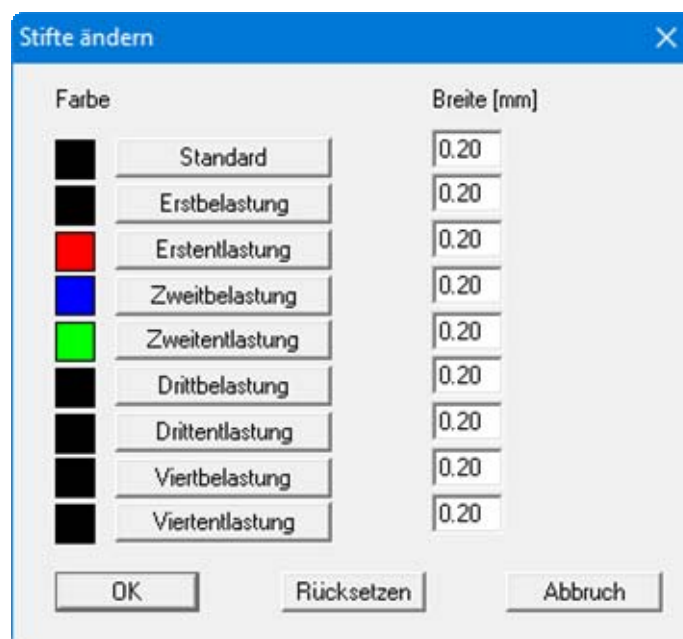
Stifte ändern

Farbe

Breite [mm]

Standard 0.20
Erstbelastung 0.20
Erstentlastung 0.20
Zweitbelastung 0.20
Zweitentlastung 0.20
Drittbelastung 0.20
Drittentlastung 0.20
Viertbelastung 0.20
Viertentlastung 0.20

OK Rücksetzen Abbruch